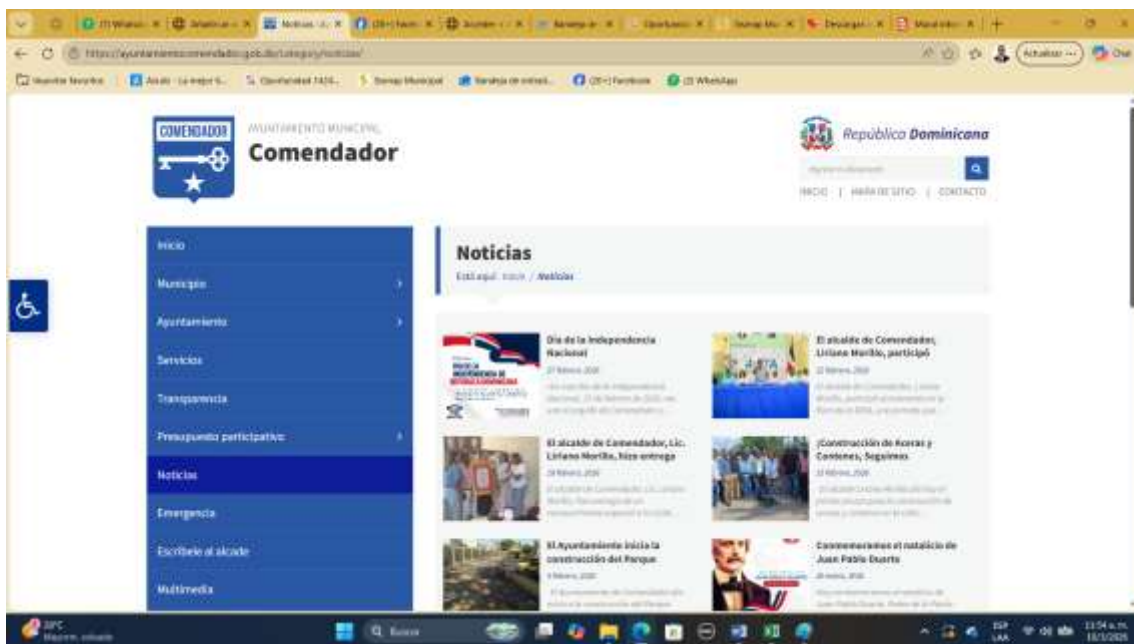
COMENDADOR

AYUNTAMIENTO MUNICIPAL
Comendador

República Dominicana

INICIO | MAPA DE SITIO | CONTACTO

Inicio
Municipio
Ayuntamiento
Servicios
Transparencia
Presupuesto participativo
Noticias
Emergencia
Escríbele al alcalde
Multimedia

Noticias
Está aquí: Inicio / Noticias

Día de la Independencia Nacional
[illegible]

El alcalde de Comendador, Liriano Morillo, participó
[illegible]

El alcalde de Comendador, Lic. Liriano Morillo, hizo entrega
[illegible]

¡Construcción de Aceras y Contenes, Seguimos
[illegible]

El Ayuntamiento inicia la construcción del Parque
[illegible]

Conmemoramos el natalicio de Juan Pablo Duarte
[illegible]

Q Buscar

Actualizar